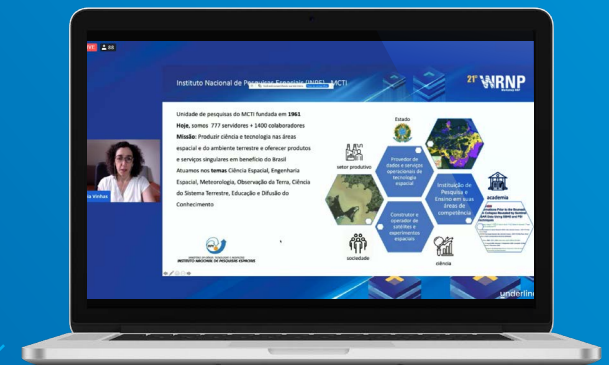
REC 88

Instituto Nacional de Pesquisas Espaciais (INPE) - MCTI

21º WRNP

Unidade de pesquisas do MCTI fundada em 1961

Hoje, somos 777 servidores + 1400 colaboradores

Missão: Produzir ciência e tecnologia nas áreas espacial e do ambiente terrestre e oferecer produtos e serviços singulares em benefício do Brasil

Atuamos nos temas Ciência Espacial, Engenharia Espacial, Meteorologia, Observação da Terra, Ciência do Sistema Terrestre, Educação e Difusão do Conhecimento

INSTITUTO NACIONAL DE PESQUISAS ESPACIAIS

Estado

setor produtivo

Provedor de dados e serviços operacionais de tecnologia espacial

Instituição de Pesquisa e Ensino em suas áreas de competência

academia

Construtor e operador de satélites e experimentos espaciais

sociedade

ciência

a Vinhas

underline